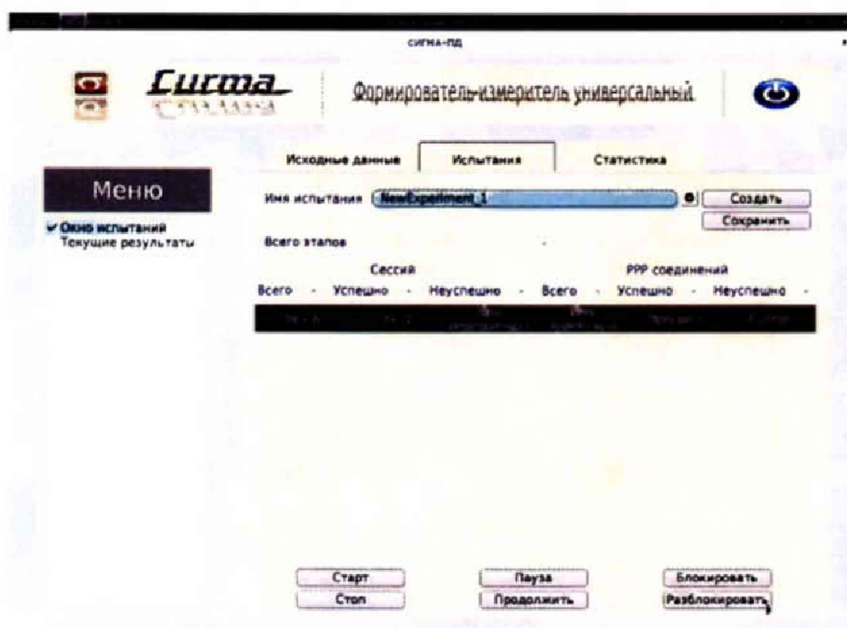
СИГМА-ПД

Сигма

Формирователь-измеритель универсальный

Исходные данные
Испытания
Статистика

Меню

✔ Окно испытаний
Текущие результаты

Имя испытания NewExperiment_1

Создать
Сохранить

Всего этапов

Сессий
PPP соединений

| Всего | Успешно | Неуспешно | Всего | Успешно | Неуспешно |
|---|---|---|---|---|---|
| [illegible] | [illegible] | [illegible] | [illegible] | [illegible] | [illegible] |

Старт
Стоп
Пауза
Продолжить
Блокировать
Разблокировать